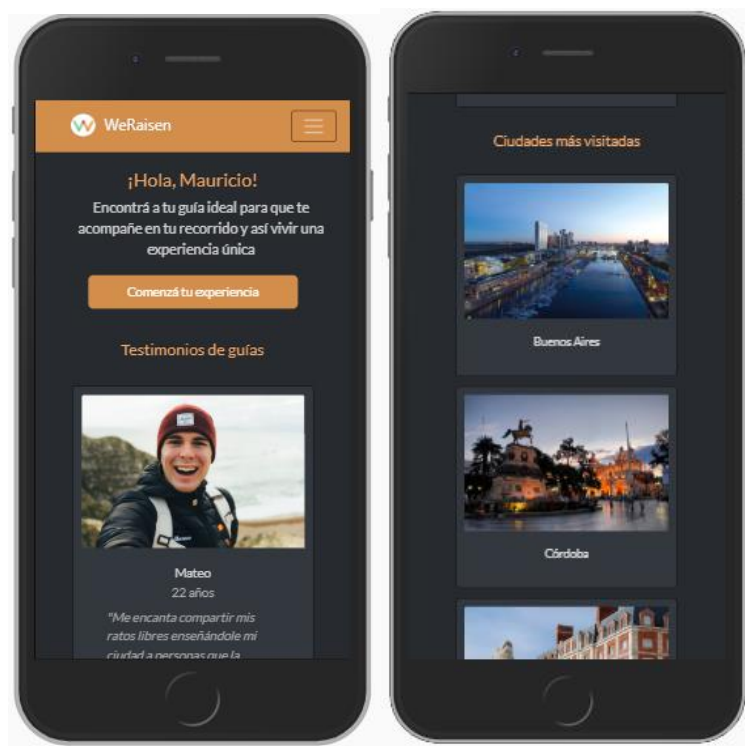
WeRaisen

¡Hola, Mauricio!

Encontrá a tu guía ideal para que te acompañe en tu recorrido y así vivir una experiencia única

Comenzá tu experiencia

Testimonios de guías

Mateo
22 años
"Me encanta compartir mis ratos libres enseñándole mi ciudad a personas que la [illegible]

Ciudades más visitadas

Buenos Aires

Córdoba